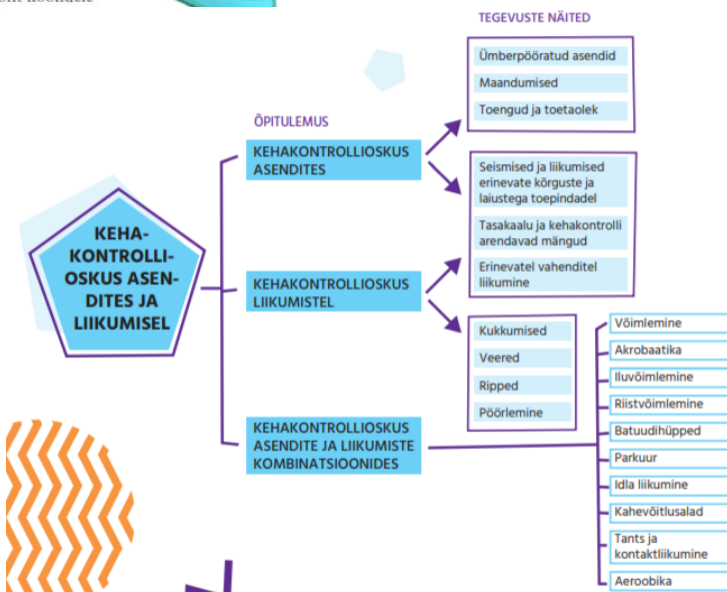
TEGEVUSTE NÄITED

KEHA-KONTROLLI-OSKUS ASEN-DITES JA LIIKUMISEL

ÕPITULEMUS

KEHAKONTROLLIOSKUS ASENDITES

Ümberpööratud asendid

Maandumised

Toengud ja toetaolek

Seismised ja liikumised erinevate kõrguste ja laiustega toepindadel

Tasakaalu ja kehakontrolli arendavad mängud

KEHAKONTROLLIOSKUS LIIKUMISTEL

Erinevatel vahenditel liikumine

Kukkumised

Veered

Ripped

Pöörlemine

KEHAKONTROLLIOSKUS ASENDITE JA LIIKUMISTE KOMBINATSIOONIDES

Võimlemine

Akrobaatika

Iluvõimlemine

Riistvõimlemine

Batuudihüpped

Parkuur

Idla liikumine

Kahevõitlusalad

Tants ja kontaktliikumine

Aeroobika